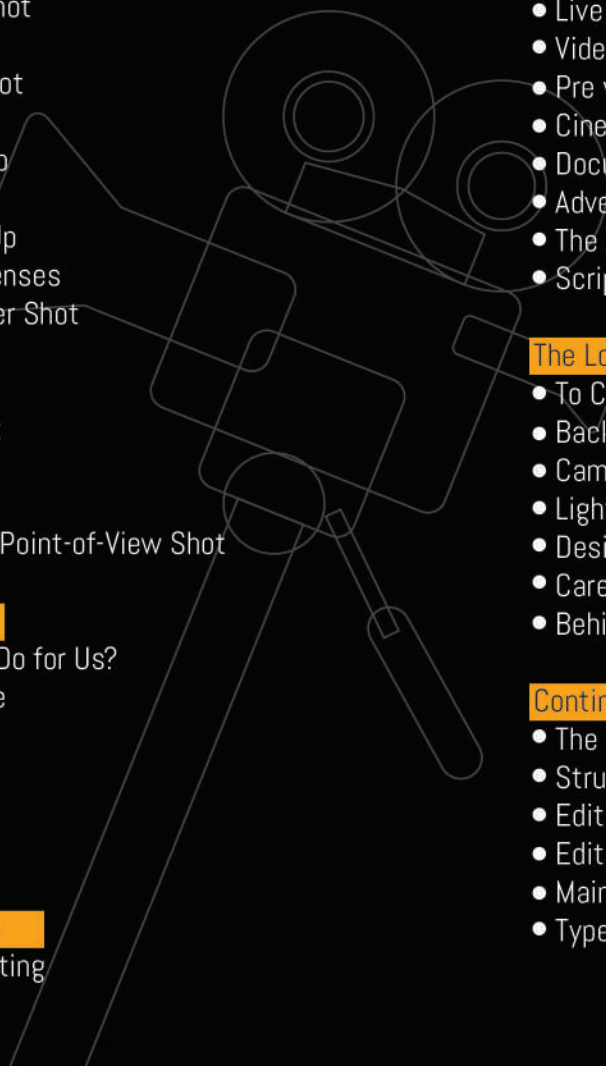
hot

ot

p

Jp
enses
er Shot

t

Point-of-View Shot

Do for Us?
e

ting

• Live
• Vide
• Pre
• Cine
• Docu
• Adve
• The
• Scrip

The Lo
• To C
• Bacl
• Cam
• Ligh
• Desi
• Care
• Behi

Contin
• The
• Stru
• Edit
• Edit
• Mair
• Type